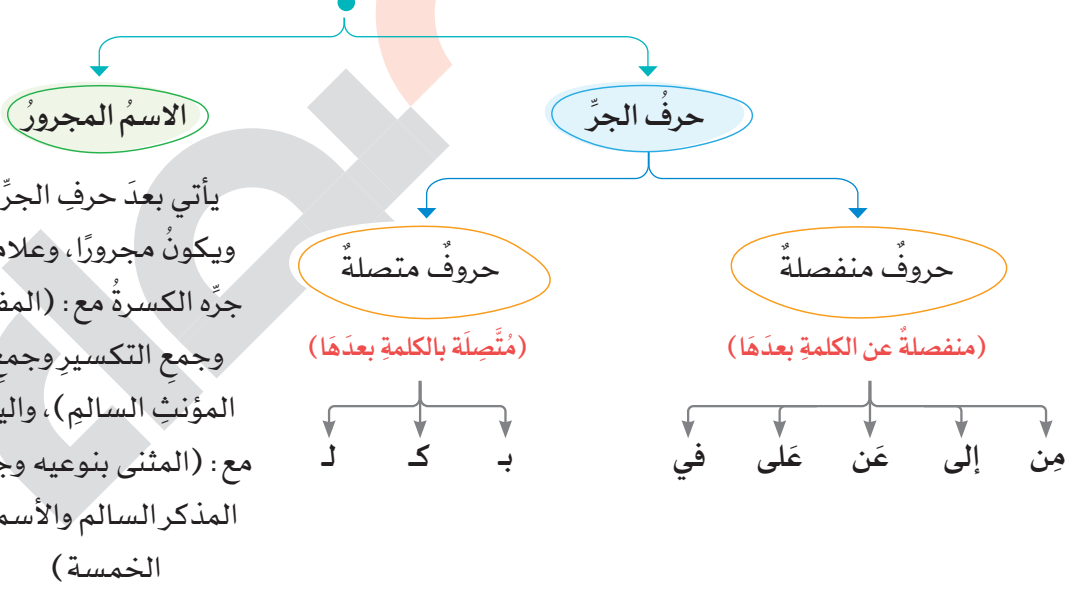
حرفُ الجرِّ

الاسمُ المجرورُ

حروفٌ منفصلةٌ

حروفٌ متصلةٌ

(منفصلةٌ عن الكلمةِ بعدَهَا)

(مُتَّصِلَة بالكلمةِ بعدَهَا)

مِن إلى عَن عَلى في

بـ كـ لـ

يأتي بعدَ حرفِ الجرِّ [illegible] ويكونُ مجرورًا، وعلا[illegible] جرِّه الكسرةُ مع: (المف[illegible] وجمعِ التكسيرِ وجمعِ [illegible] المؤنثِ السالمِ)، والي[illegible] مع: (المثنى بنوعيه وج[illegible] المذكر السالم والأسم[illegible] الخمسة)